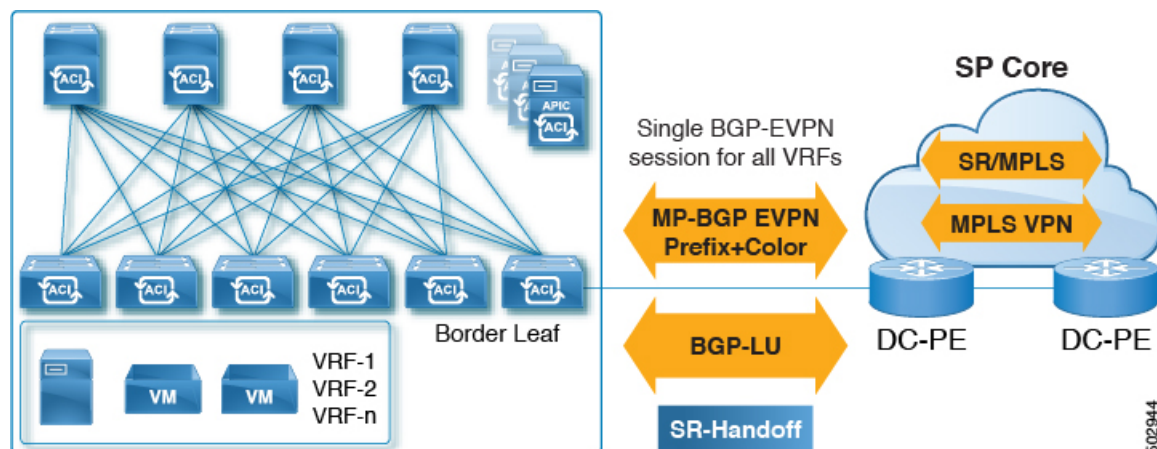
ACI ACI ACI ACI

APIC ACI

SP Core

Single BGP-EVPN session for all VRFs

SR/MPLS

MPLS VPN

MP-BGP EVPN Prefix+Color

ACI ACI ACI ACI ACI ACI

Border Leaf

BGP-LU

DC-PE

DC-PE

VM VM

VRF-1
VRF-2
VRF-n

SR-Handoff

502944